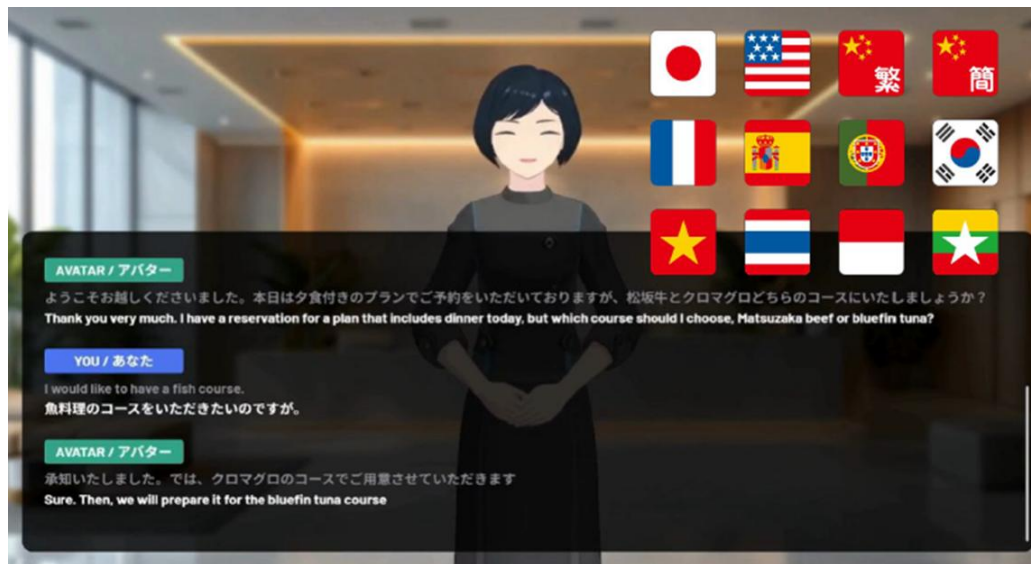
繁

簡

AVATAR / アバター

ようこそお越しくださいました。本日は夕食付きのプランでご予約をいただいておりますが、松坂牛とクロマグロどちらのコースにいたしましょうか？

Thank you very much. I have a reservation for a plan that includes dinner today, but which course should I choose, Matsuzaka beef or bluefin tuna?

YOU / あなた

I would like to have a fish course.

魚料理のコースをいただきたいのですが。

AVATAR / アバター

承知いたしました。では、クロマグロのコースでご用意させていただきます

Sure. Then, we will prepare it for the bluefin tuna course